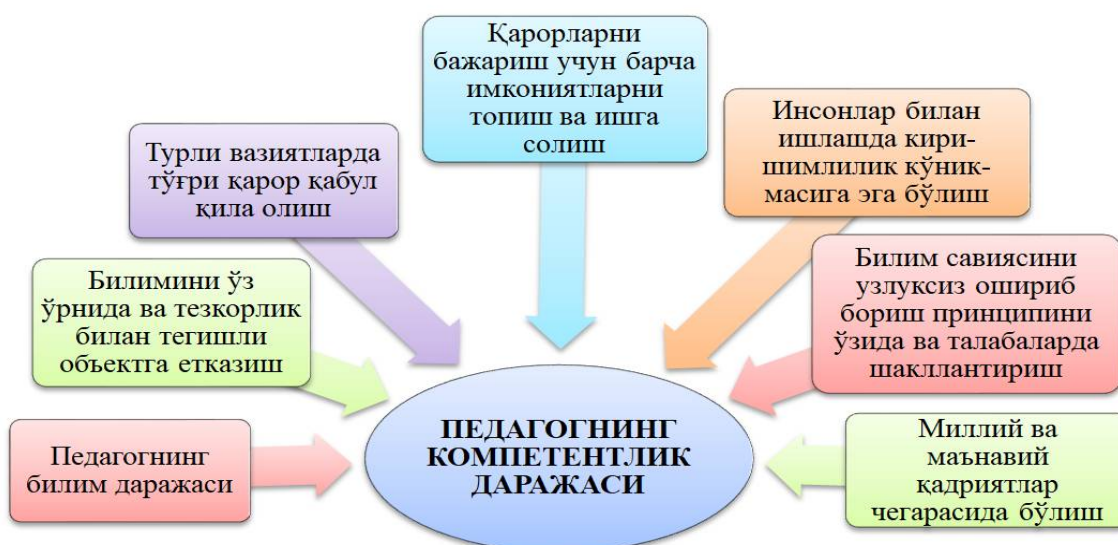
Қарорларни бажариш учун барча имкониятларни топиш ва ишга солиш

Турли вазиятларда тўғри қарор қабул қила олиш

Инсонлар билан ишлашда киришимлилик кўникмасига эга бўлиш

Билимини ўз ўрнида ва тезкорлик билан тегишли объектга етказиш

Билим савиясини узлуксиз ошириб бориш принципини ўзида ва талабаларда шакллантириш

Педагогнинг билим даражаси

ПЕДАГОГНИНГ КОМПЕТЕНТЛИК ДАРАЖАСИ

Миллий ва маънавий қадриятлар чегарасида бўлиш